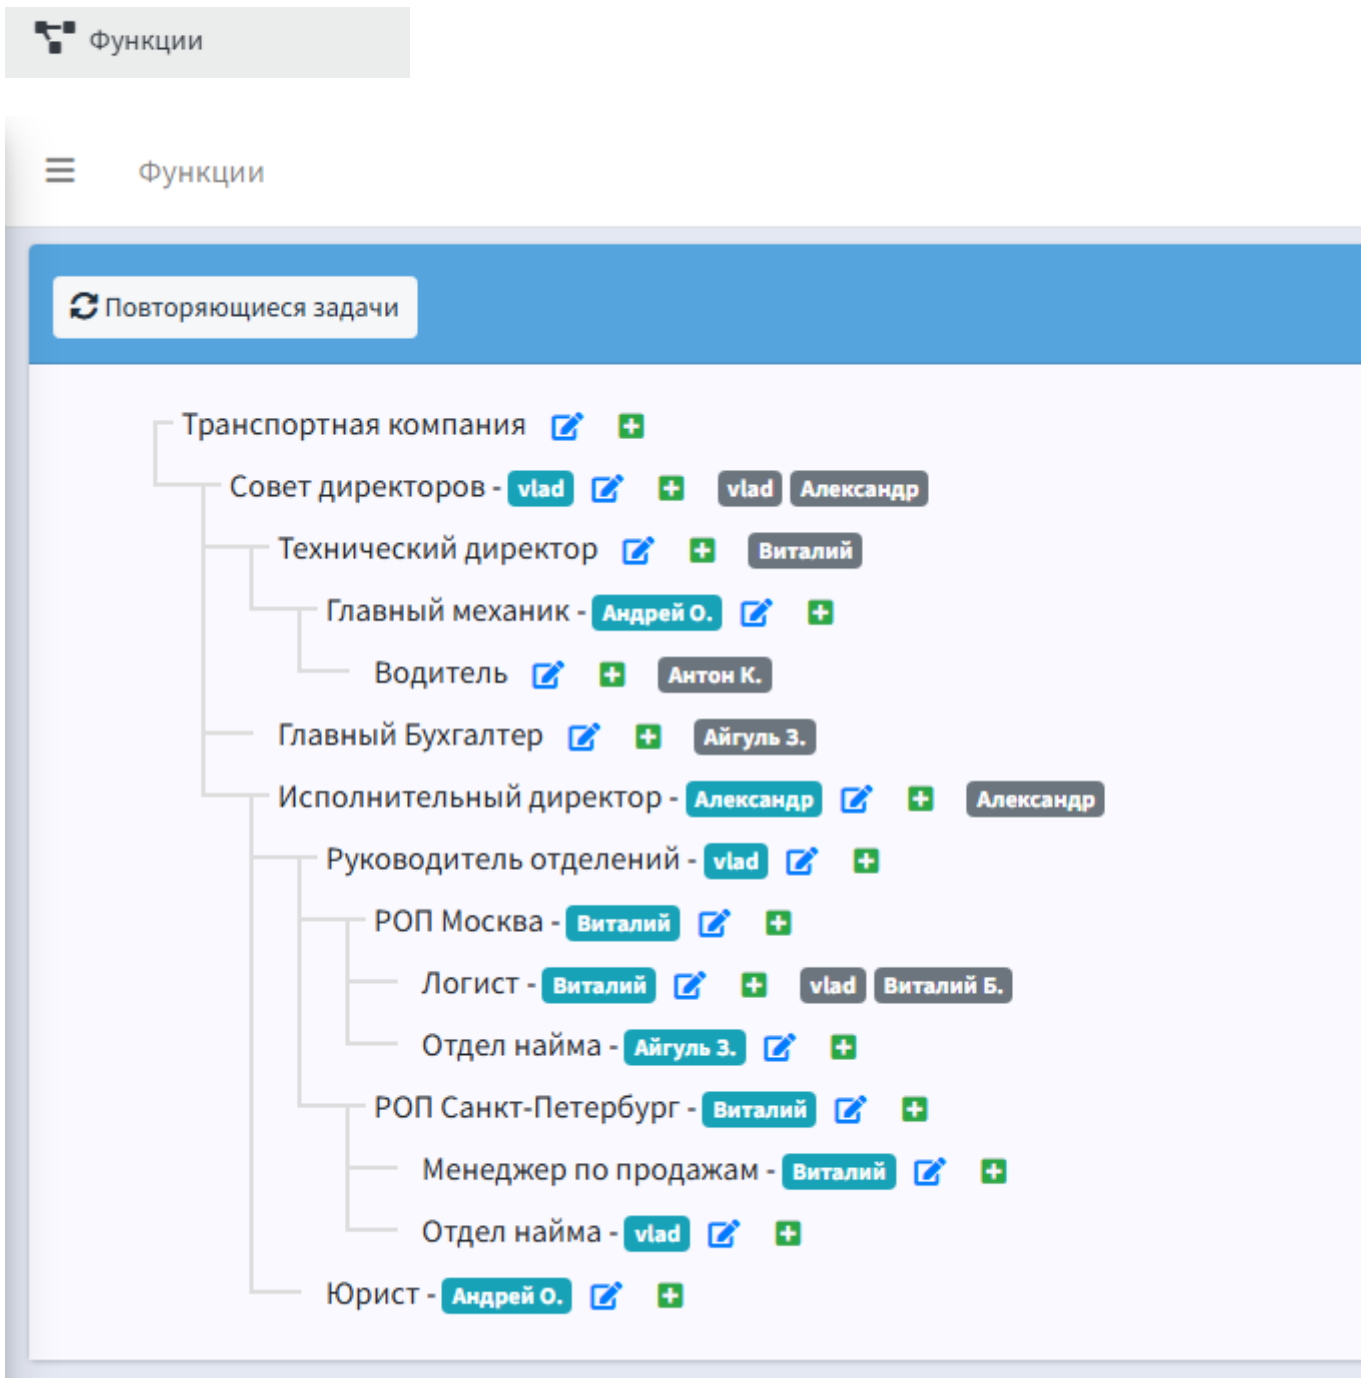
Функции

Функции

Повторяющиеся задачи

Транспортная компания

Совет директоров - vlad vlad Александр

Технический директор Виталий

Главный механик - Андрей О.

Водитель Антон К.

Главный Бухгалтер Айгуль З.

Исполнительный директор - Александр Александр

Руководитель отделений - vlad

РОП Москва - Виталий

Логист - Виталий vlad Виталий Б.

Отдел найма - Айгуль З.

РОП Санкт-Петербург - Виталий

Менеджер по продажам - Виталий

Отдел найма - vlad

Юрист - Андрей О.